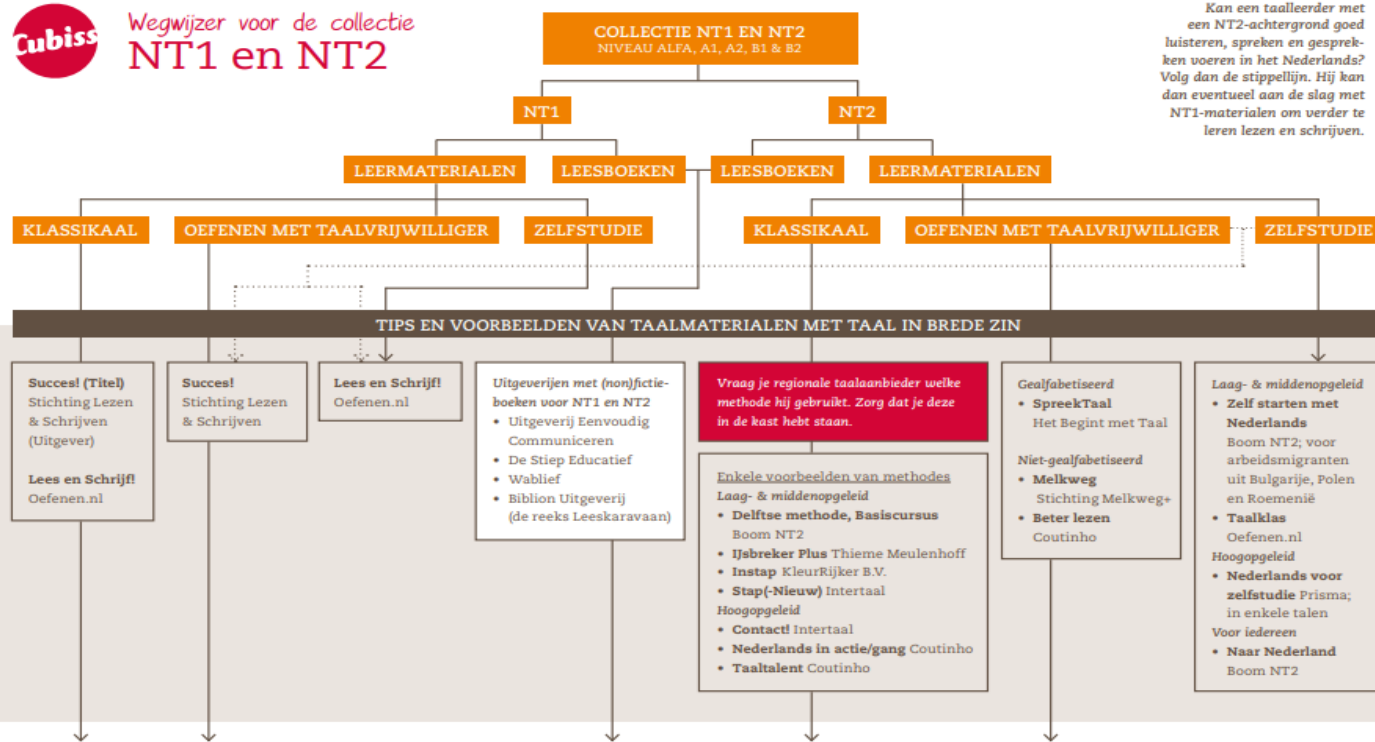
Cubiss

Wegwijzer voor de collectie
NT1 en NT2

COLLECTIE NT1 EN NT2
NIVEAU ALFA, A1, A2, B1 & B2

Kan een taalleerder met een NT2-achtergrond goed luisteren, spreken en gesprekken voeren in het Nederlands? Volg dan de stippellijn. Hij kan dan eventueel aan de slag met NT1-materialen om verder te leren lezen en schrijven.

NT1

NT2

LEERMATERIALEN

LEESBOEKEN

LEESBOEKEN

LEERMATERIALEN

KLASSIKAAL

OEFENEN MET TAALVRIJWILLIGER

ZELFSTUDIE

KLASSIKAAL

OEFENEN MET TAALVRIJWILLIGER

ZELFSTUDIE

TIPS EN VOORBEELDEN VAN TAALMATERIALEN MET TAAL IN BREDE ZIN

**Succes! (Titel)** Stichting Lezen & Schrijven (Uitgever)

**Lees en Schrijf!** Oefenen.nl

**Succes!** Stichting Lezen & Schrijven

**Lees en Schrijf!** Oefenen.nl

*Uitgeverijen met (non)fictieboeken voor NT1 en NT2*
• Uitgeverij Eenvoudig Communiceren
• De Stiep Educatief
• Wablief
• Biblion Uitgeverij (de reeks Leeskaravaan)

*Vraag je regionale taalaanbieder welke methode hij gebruikt. Zorg dat je deze in de kast hebt staan.*

Enkele voorbeelden van methodes
*Laag- & middenopgeleid*
• **Delftse methode, Basiscursus** Boom NT2
• **IJsbreker Plus** Thieme Meulenhoff
• **Instap** KleurRijker B.V.
• **Stap(-Nieuw)** Intertaal
*Hoogopgeleid*
• **Contact!** Intertaal
• **Nederlands in actie/gang** Coutinho
• **Taaltalent** Coutinho

*Gealfabetiseerd*
• **SpreekTaal** Het Begint met Taal
*Niet-gealfabetiseerd*
• **Melkweg** Stichting Melkweg+
• **Beter lezen** Coutinho

*Laag- & middenopgeleid*
• **Zelf starten met Nederlands** Boom NT2; voor arbeidsmigranten uit Bulgarije, Polen en Roemenië
• **Taalklas** Oefenen.nl
*Hoogopgeleid*
• **Nederlands voor zelfstudie** Prisma; in enkele talen
*Voor iedereen*
• **Naar Nederland** Boom NT2